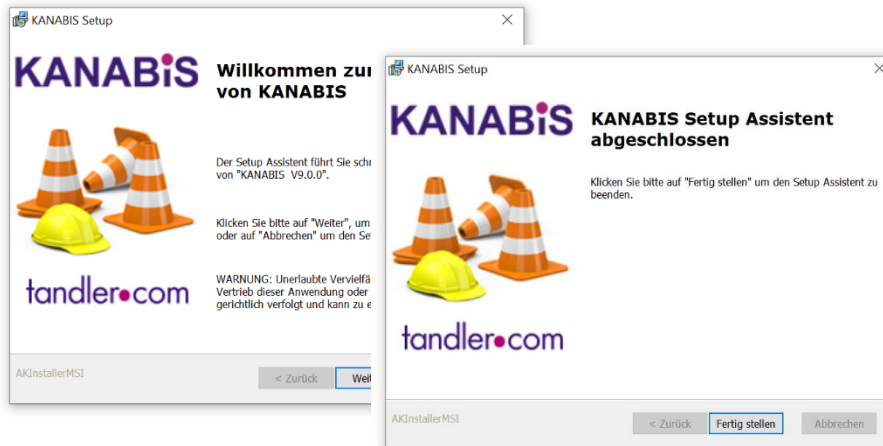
KANABIS Setup

KANABiS

Willkommen zu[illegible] von KANABIS

Der Setup Assistent führt Sie schr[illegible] von "KANABIS V9.0.0".

Klicken Sie bitte auf "Weiter", um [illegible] oder auf "Abbrechen" um den Se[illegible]

WARNUNG: Unerlaubte Vervielfä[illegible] Vertrieb dieser Anwendung oder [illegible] gerichtlich verfolgt und kann zu e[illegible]

tandler•com

AKInstallerMSI

< Zurück

Weit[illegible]

KANABIS Setup

KANABiS

KANABIS Setup Assistent abgeschlossen

Klicken Sie bitte auf "Fertig stellen" um den Setup Assistent zu beenden.

tandler•com

AKInstallerMSI

< Zurück

Fertig stellen

Abbrechen